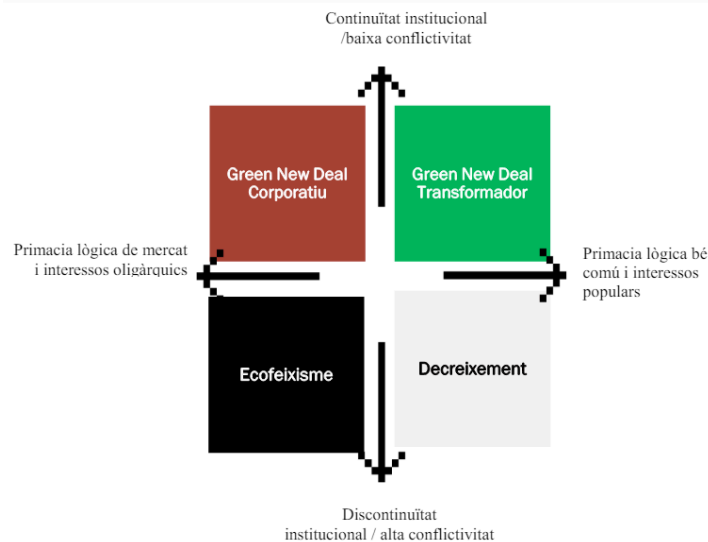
Continuïtat institucional /baixa conflictivitat

Green New Deal Corporatiu

Green New Deal Transformador

Primacia lògica de mercat i interessos oligàrquics

Primacia lògica bé comú i interessos populars

Ecofeixisme

Decreixement

Discontinuïtat institucional / alta conflictivitat